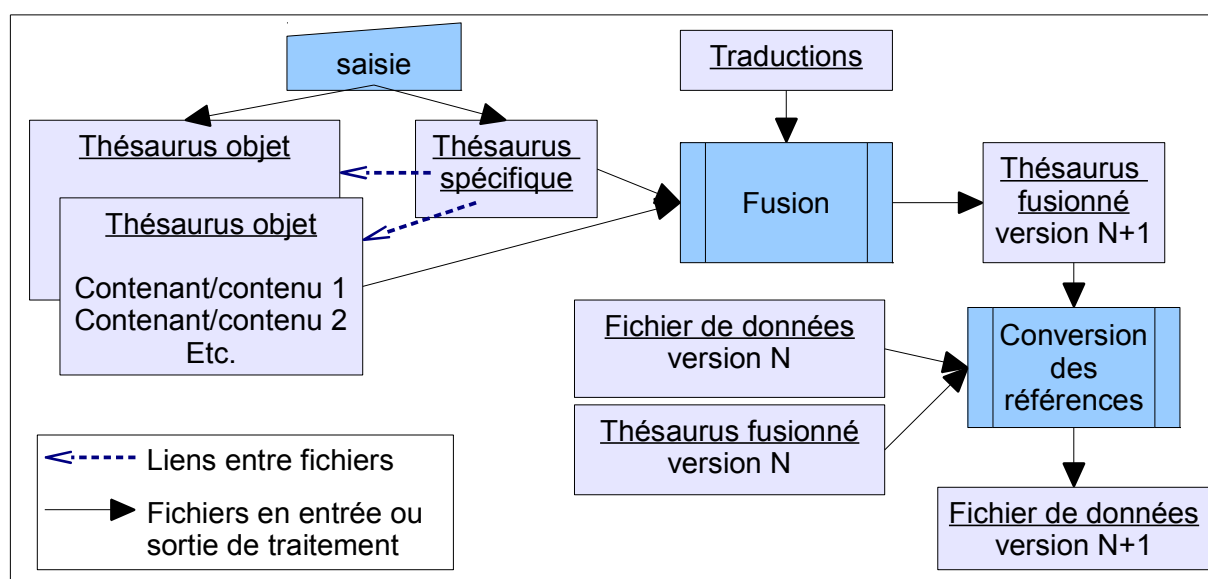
saisie

Thésaurus objet

Thésaurus objet

Contenant/contenu 1
Contenant/contenu 2
Etc.

Thésaurus spécifique

Traductions

Fusion

Thésaurus fusionné version N+1

Fichier de données version N

Thésaurus fusionné version N

Conversion des références

Fichier de données version N+1

Liens entre fichiers

Fichiers en entrée ou sortie de traitement